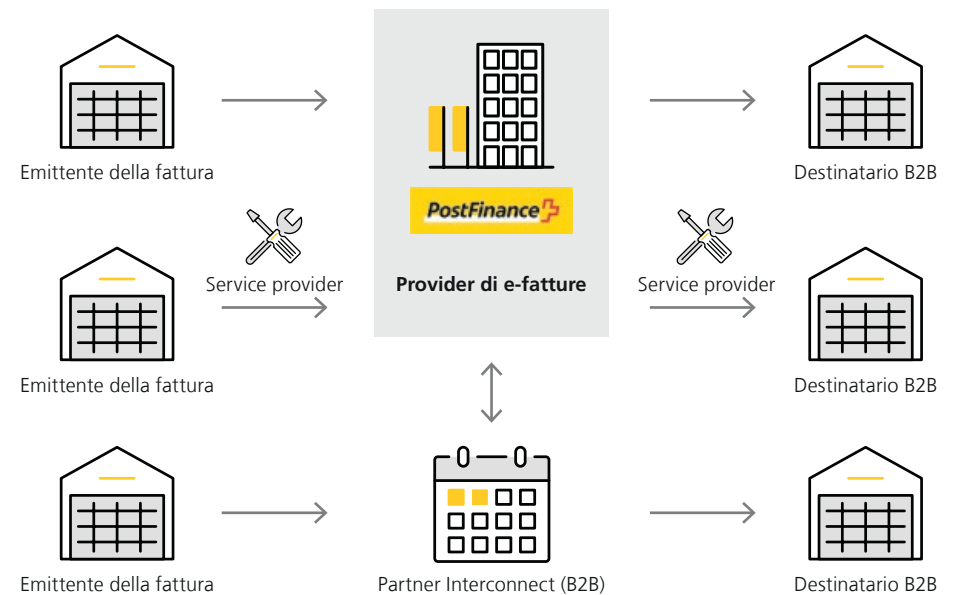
Emittente della fattura

PostFinance

Destinatario B2B

Service provider

Provider di e-fatture

Service provider

Emittente della fattura

Destinatario B2B

Emittente della fattura

Partner Interconnect (B2B)

Destinatario B2B